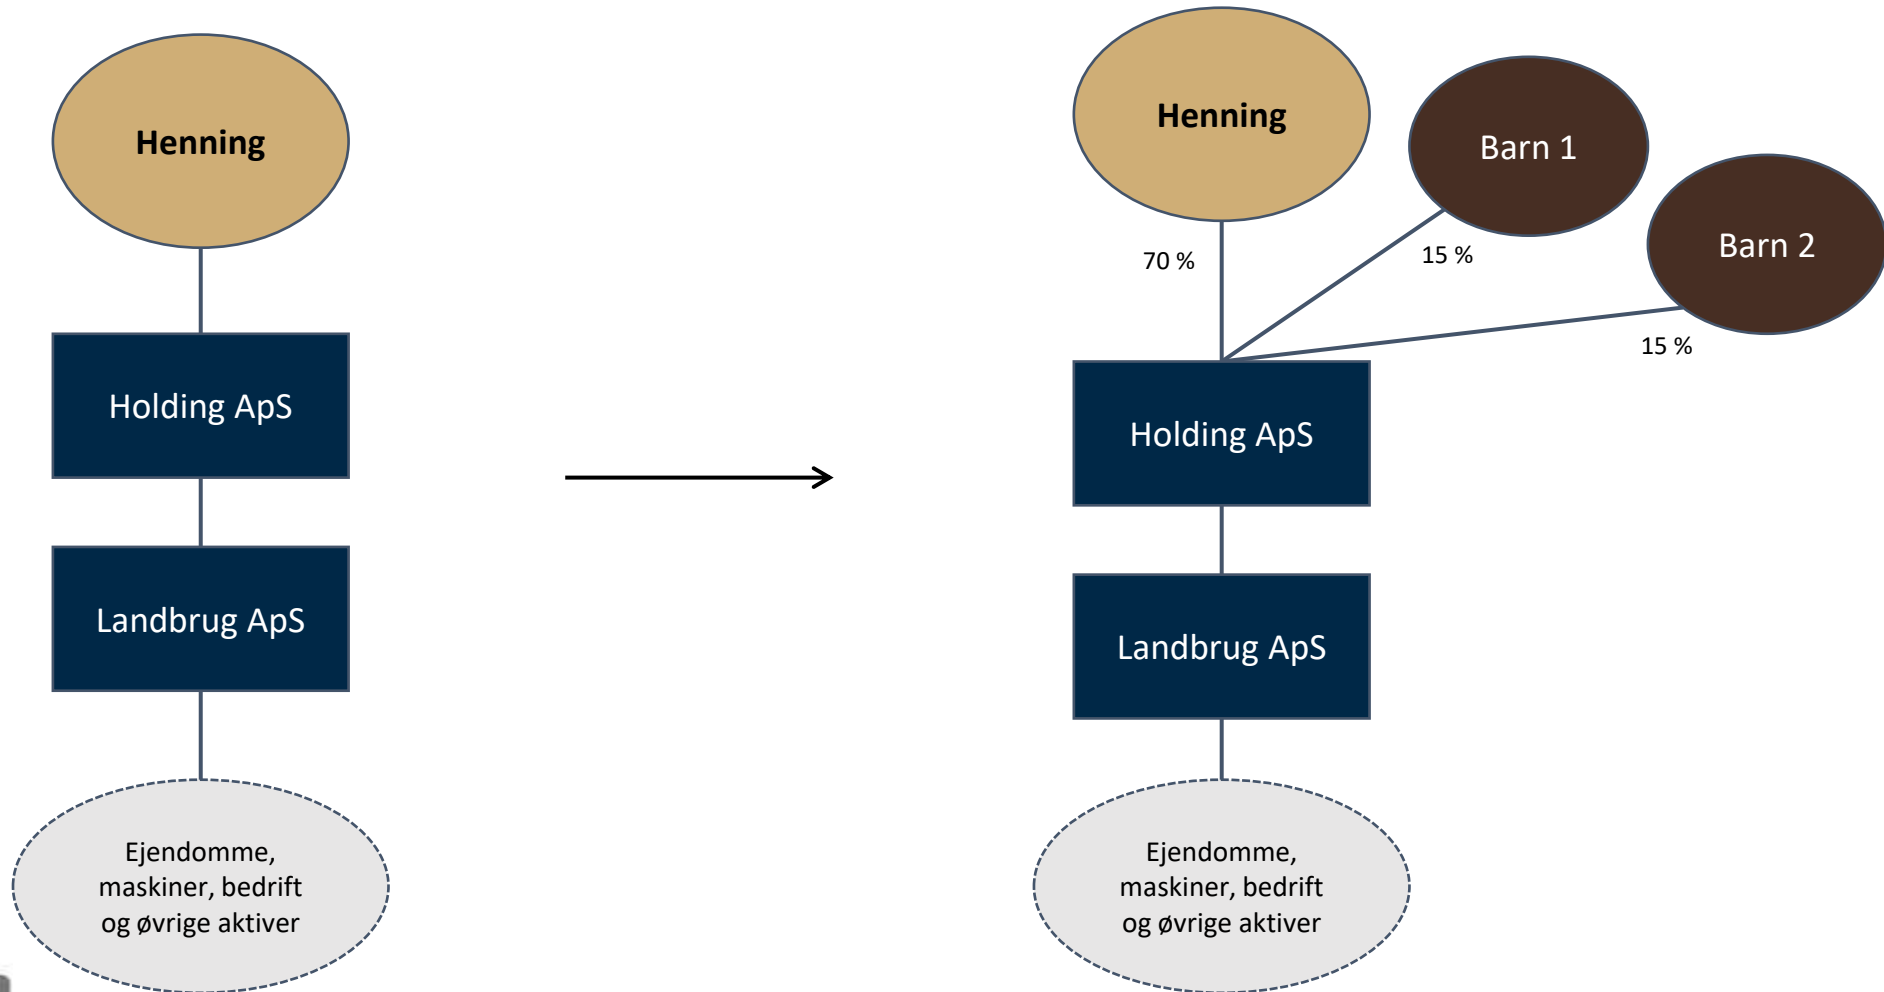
Henning

Holding ApS

Landbrug ApS

Ejendomme, maskiner, bedrift og øvrige aktiver

Henning

Barn 1

Barn 2

70 %

15 %

15 %

Holding ApS

Landbrug ApS

Ejendomme, maskiner, bedrift og øvrige aktiver